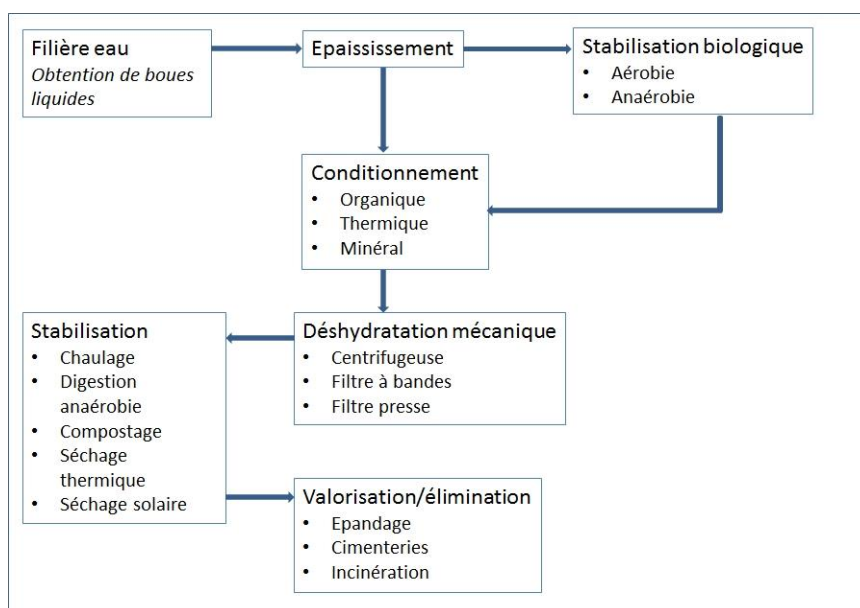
Filière eau
*Obtention de boues liquides*

Epaississement

Stabilisation biologique
- Aérobie
- Anaérobie

Conditionnement
- Organique
- Thermique
- Minéral

Stabilisation
- Chaulage
- Digestion anaérobie
- Compostage
- Séchage thermique
- Séchage solaire

Déshydratation mécanique
- Centrifugeuse
- Filtre à bandes
- Filtre presse

Valorisation/élimination
- Epandage
- Cimenteries
- Incinération